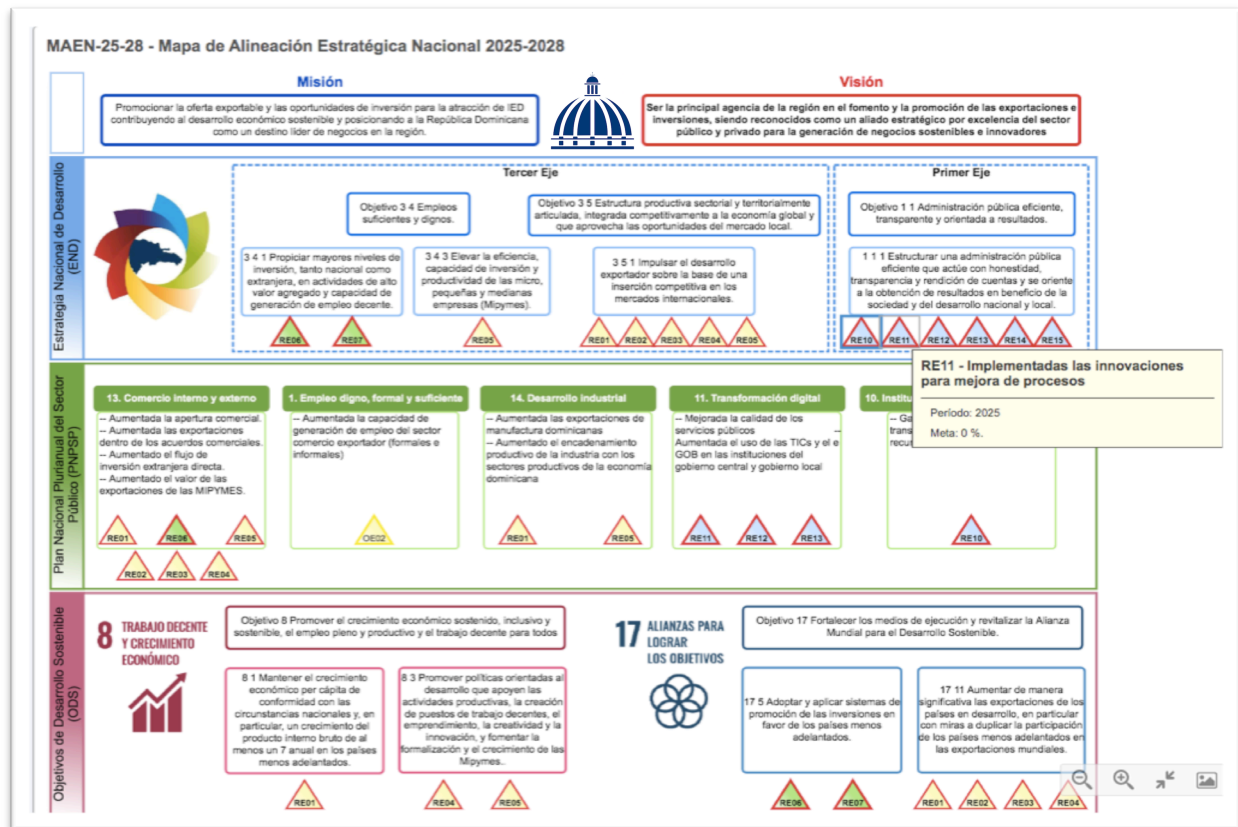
MAEN-25-28 - Mapa de Alineación Estratégica Nacional 2025-2028

Misión

Promocionar la oferta exportable y las oportunidades de inversión para la atracción de IED contribuyendo al desarrollo económico sostenible y posicionando a la República Dominicana como un destino líder de negocios en la región.

Visión

Ser la principal agencia de la región en el fomento y la promoción de las exportaciones e inversiones, siendo reconocidos como un aliado estratégico por excelencia del sector público y privado para la generación de negocios sostenibles e innovadores

Estrategia Nacional de Desarrollo (END)

Tercer Eje

Objetivo 3 4 Empleos suficientes y dignos.

Objetivo 3 5 Estructura productiva sectorial y territorialmente articulada, integrada competitivamente a la economía global y que aprovecha las oportunidades del mercado local.

3 4 1 Propiciar mayores niveles de inversión, tanto nacional como extranjera, en actividades de alto valor agregado y capacidad de generación de empleo decente.

3 4 3 Elevar la eficiencia, capacidad de inversión y productividad de las micro, pequeñas y medianas empresas (Mipymes).

3 5 1 Impulsar el desarrollo exportador sobre la base de una inserción competitiva en los mercados internacionales.

RE06 RE07 RE05 RE01 RE02 RE03 RE04 RE05

Primer Eje

Objetivo 1 1 Administración pública eficiente, transparente y orientada a resultados.

1 1 1 Estructurar una administración pública eficiente que actúe con honestidad, transparencia y rendición de cuentas y se oriente a la obtención de resultados en beneficio de la sociedad y del desarrollo nacional y local.

RE10 RE11 RE12 RE13 RE14 RE15

RE11 - Implementadas las innovaciones para mejora de procesos

Período: 2025

Meta: 0 %.

Plan Nacional Plurianual del Sector Público (PNPSP)

13. Comercio interno y externo

-- Aumentada la apertura comercial.
-- Aumentadas las exportaciones dentro de los acuerdos comerciales.
-- Aumentado el flujo de inversión extranjera directa.
-- Aumentado el valor de las exportaciones de las MIPYMES.

RE01 RE06 RE05 RE02 RE03 RE04

1. Empleo digno, formal y suficiente

-- Aumentada la capacidad de generación de empleo del sector comercio exportador (formales e informales)

OE02

14. Desarrollo industrial

-- Aumentadas las exportaciones de manufactura dominicanas
-- Aumentado el encadenamiento productivo de la industria con los sectores productivos de la economía dominicana

RE01 RE05

11. Transformación digital

-- Mejorada la calidad de los servicios públicos
Aumentada el uso de las TICs y el e GOB en las instituciones del gobierno central y gobierno local

RE11 RE12 RE13

10. Institu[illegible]

-- Ga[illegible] trans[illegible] recu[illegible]

RE10

Objetivos de Desarrollo Sostenible (ODS)

8 TRABAJO DECENTE Y CRECIMIENTO ECONÓMICO

Objetivo 8 Promover el crecimiento económico sostenido, inclusivo y sostenible, el empleo pleno y productivo y el trabajo decente para todos

8 1 Mantener el crecimiento económico per cápita de conformidad con las circunstancias nacionales y, en particular, un crecimiento del producto interno bruto de al menos un 7 anual en los países menos adelantados.

8 3 Promover políticas orientadas al desarrollo que apoyen las actividades productivas, la creación de puestos de trabajo decentes, el emprendimiento, la creatividad y la innovación, y fomentar la formalización y el crecimiento de las Mipymes.

RE01 RE04 RE05

17 ALIANZAS PARA LOGRAR LOS OBJETIVOS

Objetivo 17 Fortalecer los medios de ejecución y revitalizar la Alianza Mundial para el Desarrollo Sostenible.

17 5 Adoptar y aplicar sistemas de promoción de las inversiones en favor de los países menos adelantados.

17 11 Aumentar de manera significativa las exportaciones de los países en desarrollo, en particular con miras a duplicar la participación de los países menos adelantados en las exportaciones mundiales.

RE06 RE07 RE01 RE02 RE03 RE04